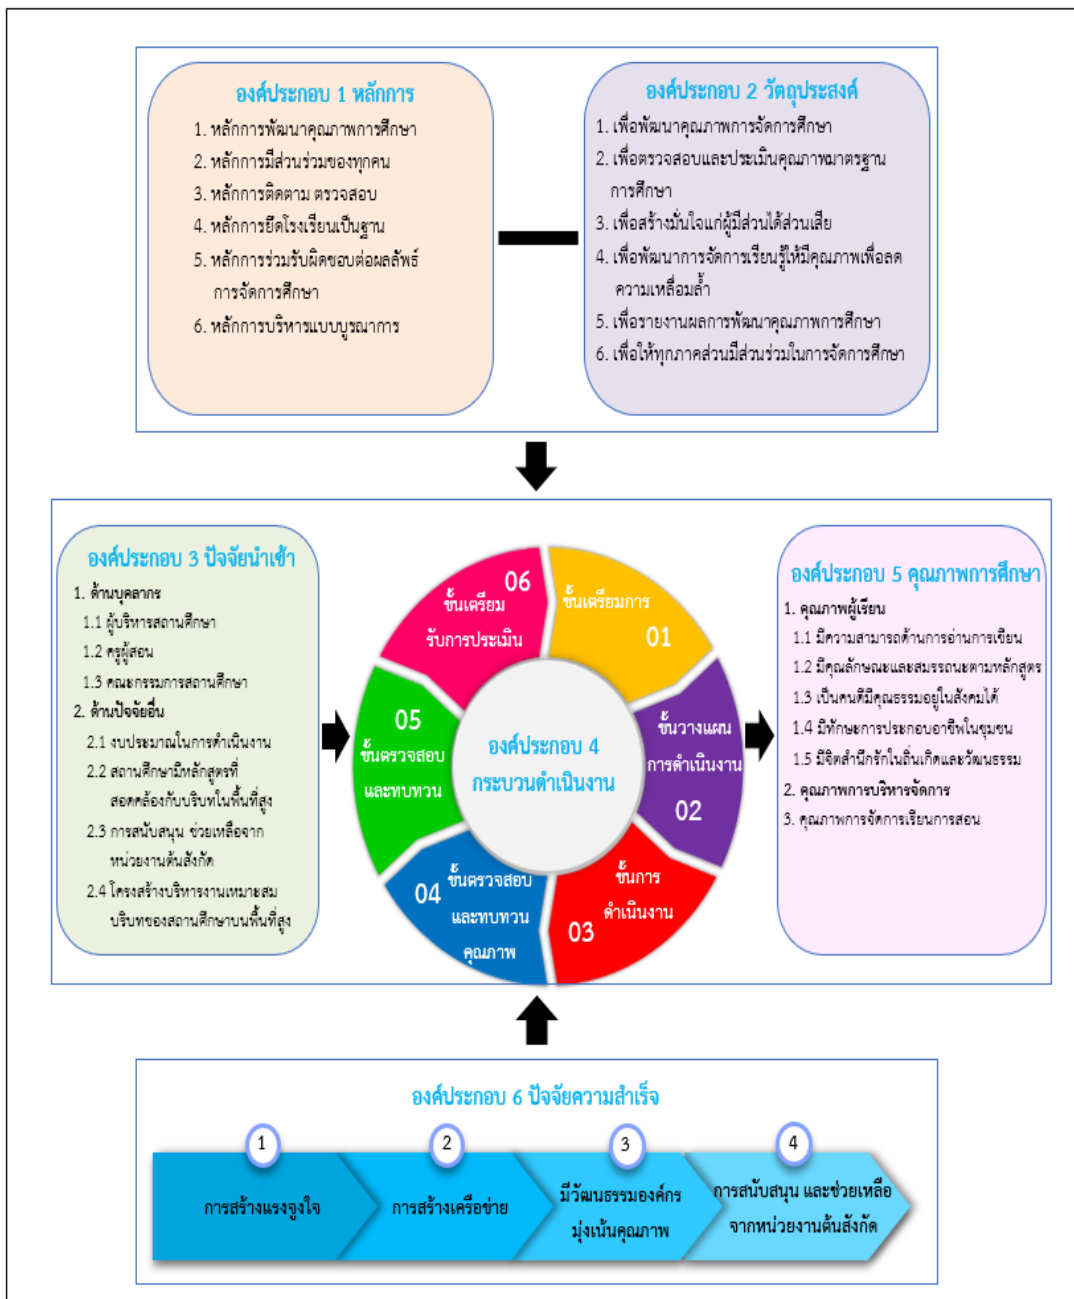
องค์ประกอบ 1 หลักการ
1. หลักการพัฒนาคุณภาพการศึกษา
2. หลักการมีส่วนร่วมของทุกคน
3. หลักการติดตาม ตรวจสอบ
4. หลักการยึดโรงเรียนเป็นฐาน
5. หลักการร่วมรับผิดชอบต่อผลลัพธ์การจัดการศึกษา
6. หลักการบริหารแบบบูรณาการ

องค์ประกอบ 2 วัตถุประสงค์
1. เพื่อพัฒนาคุณภาพการจัดการศึกษา
2. เพื่อตรวจสอบและประเมินคุณภาพมาตรฐานการศึกษา
3. เพื่อสร้างมั่นใจแก่ผู้มีส่วนได้ส่วนเสีย
4. เพื่อพัฒนาการจัดการเรียนรู้ให้มีคุณภาพเพื่อลดความเหลื่อมล้ำ
5. เพื่อรายงานผลการพัฒนาคุณภาพการศึกษา
6. เพื่อให้ทุกภาคส่วนมีส่วนร่วมในการจัดการศึกษา

องค์ประกอบ 3 ปัจจัยนำเข้า
1. ด้านบุคลากร
1.1 ผู้บริหารสถานศึกษา
1.2 ครูผู้สอน
1.3 คณะกรรมการสถานศึกษา
2. ด้านปัจจัยอื่น
2.1 งบประมาณในการดำเนินงาน
2.2 สถานศึกษามีหลักสูตรที่สอดคล้องกับบริบทในพื้นที่สูง
2.3 การสนับสนุน ช่วยเหลือจากหน่วยงานต้นสังกัด
2.4 โครงสร้างบริหารงานเหมาะสมบริบทของสถานศึกษาบนพื้นที่สูง

06 ขั้นเตรียมรับการประเมิน
ขั้นเตรียมการ 01
ขั้นวางแผนการดำเนินงาน 02
ขั้นการดำเนินงาน 03
04 ขั้นตรวจสอบและทบทวนคุณภาพ
05 ขั้นตรวจสอบและทบทวน

องค์ประกอบ 4 กระบวนดำเนินงาน

องค์ประกอบ 5 คุณภาพการศึกษา
1. คุณภาพผู้เรียน
1.1 มีความสามารถด้านการอ่านการเขียน
1.2 มีคุณลักษณะและสมรรถนะตามหลักสูตร
1.3 เป็นคนดีมีคุณธรรมอยู่ในสังคมได้
1.4 มีทักษะการประกอบอาชีพในชุมชน
1.5 มีจิตสำนึกรักในถิ่นเกิดและวัฒนธรรม
2. คุณภาพการบริหารจัดการ
3. คุณภาพการจัดการเรียนการสอน

องค์ประกอบ 6 ปัจจัยความสำเร็จ
1 การสร้างแรงจูงใจ
2 การสร้างเครือข่าย
3 มีวัฒนธรรมองค์กรมุ่งเน้นคุณภาพ
4 การสนับสนุน และช่วยเหลือจากหน่วยงานต้นสังกัด